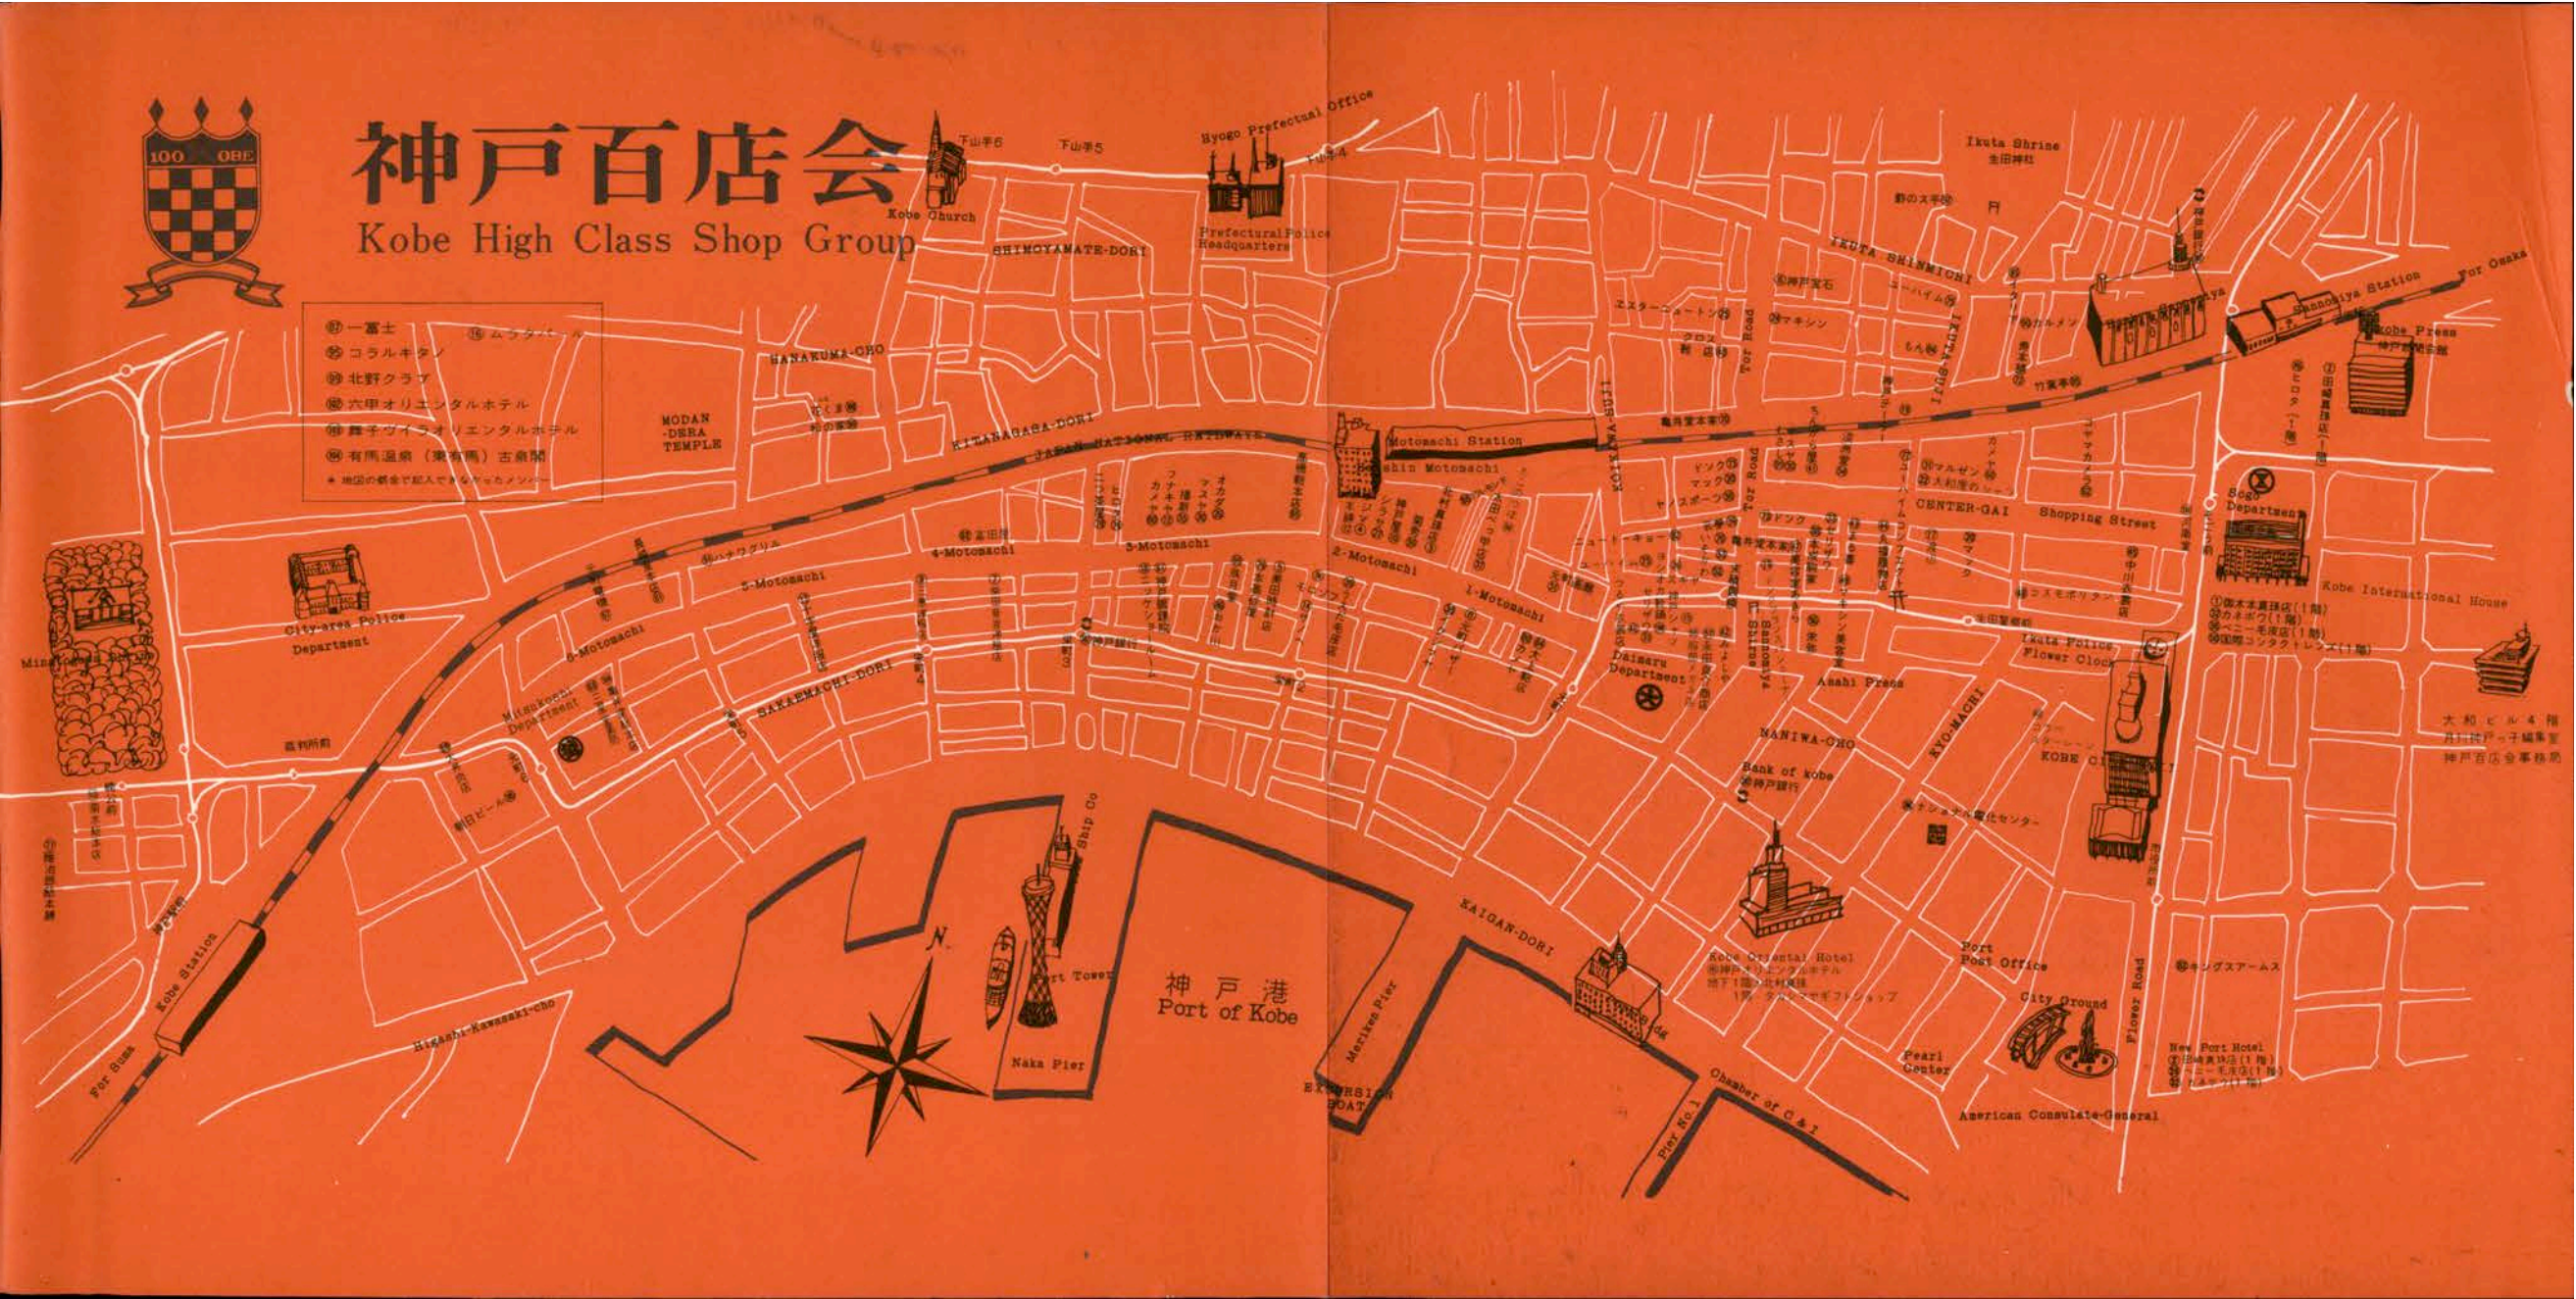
100 OBE

神戸百店会
Kobe High Class Shop Group

㊲ 一富士
㊳ コラルキタノ
㊴ 北野クラブ
㊵ 六甲オリエンタルホテル
㊶ 舞子ヴィラオリエンタルホテル
㊷ 有馬温泉（兵衛）古泉閣
⑮ ムラタパール
＊ 地図の都合で記入できなかったメンバー

下山手6
下山手5
下山手4
Kobe Church
SHIMOYAMATE-DORI
Hyogo Prefectural Office
Prefectural Police Headquarters
HANAKUMA-CHO
MODAN -DERA TEMPLE
KITANAGASA-DORI
JAPAN NATIONAL RAILWAY
Motomachi Station
Hanshin Motomachi
TOR WEST
Tor Road
Ikuta Shrine
生田神社
IKUTA SHINMICHI
IKUTA SUJI
Sannomiya
Sannomiya Station
For Osaka
Kobe Press
CENTER-GAI
Shopping Street
Sogo Department
Kobe International House
4-Motomachi
3-Motomachi
2-Motomachi
1-Motomachi
5-Motomachi
6-Motomachi
City-area Police Department
Minatogawa Shrine
Mitsukoshi Department
SAKAEMACHI-DORI
Daimaru Department
Ikuta Police
Flower Clock
Sannomiya Shrine
Asahi Press
NANIWA-CHO
KYO-MACHI
KOBE CITY
Bank of kobe
神戸銀行
ナショナル電化センター
大和ビル4階
月刊神戸っ子編集室
神戸百店会事務局
Kobe Station
For Suma
Higashi-Kawasaki-cho
Ship Co
Port Tower
Naka Pier
N
神戸港
Port of Kobe
Meriken Pier
EXCURSION BOAT
KAIGAN-DORI
Kobe Oriental Hotel
神戸オリエンタルホテル
Pier No.1
Chamber of C & I
Port Post Office
City Ground
Pearl Center
Flower Road
American Consulate-General
New Port Hotel
キングスアームス